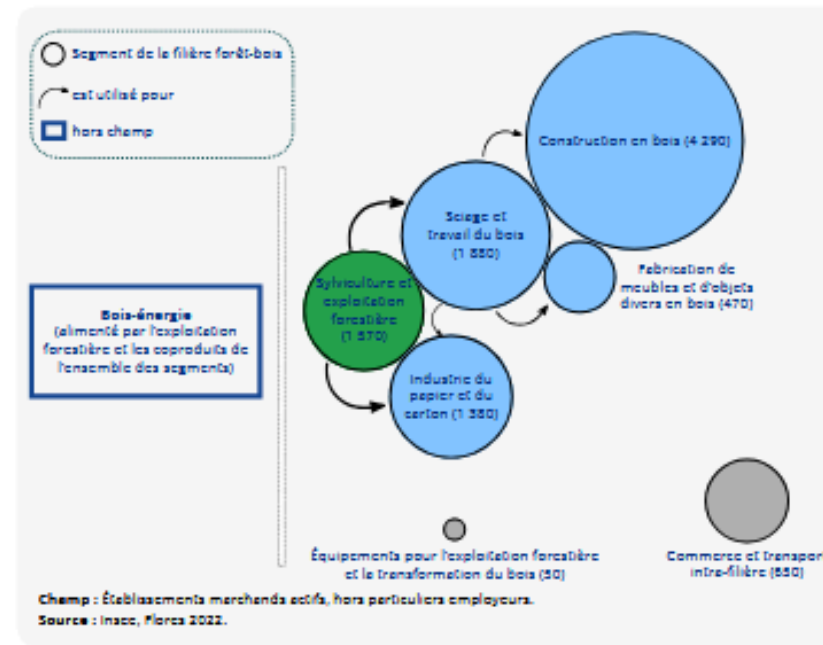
Segment de la filière forêt-bois

est utilisé pour

hors champ

Bois-énergie
(alimenté par l'exploitation forestière et les coproduits de l'ensemble des segments)

Construction en bois (4 290)

Sciage et travail du bois (1 880)

Fabrication de meubles et d'objets divers en bois (470)

Sylviculture et exploitation forestière (1 570)

Industrie du papier et du carton (1 380)

Équipements pour l'exploitation forestière et la transformation du bois (50)

Commerce et transpor intra-filière (880)

Champ : Établissements marchands actifs, hors particuliers employeurs.
Source : Insee, Flores 2022.